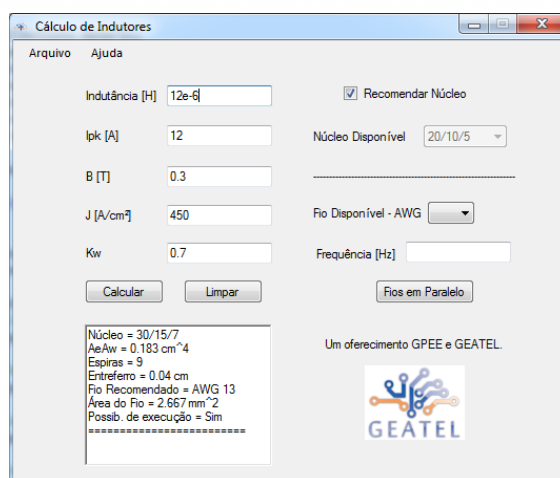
Cálculo de Indutores

Arquivo Ajuda

Indutância [H] 12e-6

Ipk [A] 12

B [T] 0.3

J [A/cm²] 450

Kw 0.7

Calcular Limpar

Recomendar Núcleo

Núcleo Disponível 20/10/5

Fio Disponível - AWG

Frequência [Hz]

Fios em Paralelo

Núcleo = 30/15/7
AeAw = 0.183 cm^4
Espiras = 9
Entreferro = 0.04 cm
Fio Recomendado = AWG 13
Área do Fio = 2.667 mm^2
Possib. de execução = Sim
========================

Um oferecimento GPEE e GEATEL.

GEATEL